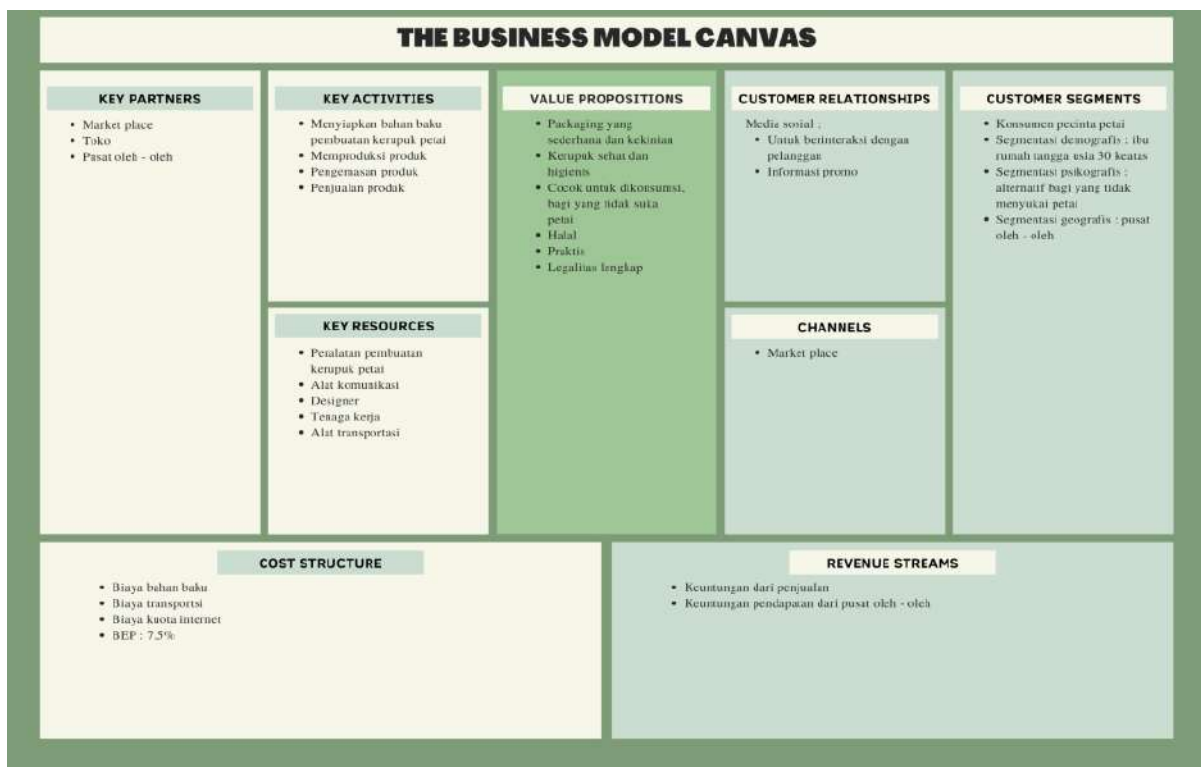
THE BUSINESS MODEL CANVAS

KEY PARTNERS

- Market place
- Toko
- Pasat oleh - oleh

KEY ACTIVITIES

- Menyiapkan bahan baku pembuatan kerupuk petai
- Memproduksi produk
- Pengemasan produk
- Penjualan produk

KEY RESOURCES

- Peralatan pembuatan kerupuk petai
- Alat komunikasi
- Designer
- Tenaga kerja
- Alat transportasi

VALUE PROPOSITIONS

- Packaging yang sederhana dan kekinian
- Kerupuk sehat dan higienis
- Cocok untuk dikonsumsi, bagi yang tidak suka petai
- Halal
- Praktis
- Legalitas lengkap

CUSTOMER RELATIONSHIPS

Media sosial :
- Untuk berinteraksi dengan pelanggan
- Informasi promo

CHANNELS

- Market place

CUSTOMER SEGMENTS

- Konsumen pecinta petai
- Segmentasi demografis : ibu rumah tangga usia 30 keatas
- Segmentasi psikografis : alternatif bagi yang tidak menyukai petai
- Segmentasi geografis : pusat oleh - oleh

COST STRUCTURE

- Biaya bahan baku
- Biaya transportsi
- Biaya kuota internet
- BEP : 7,5%

REVENUE STREAMS

- Keuntungan dari penjualan
- Keuntungan pendapatan dari pusat oleh - oleh